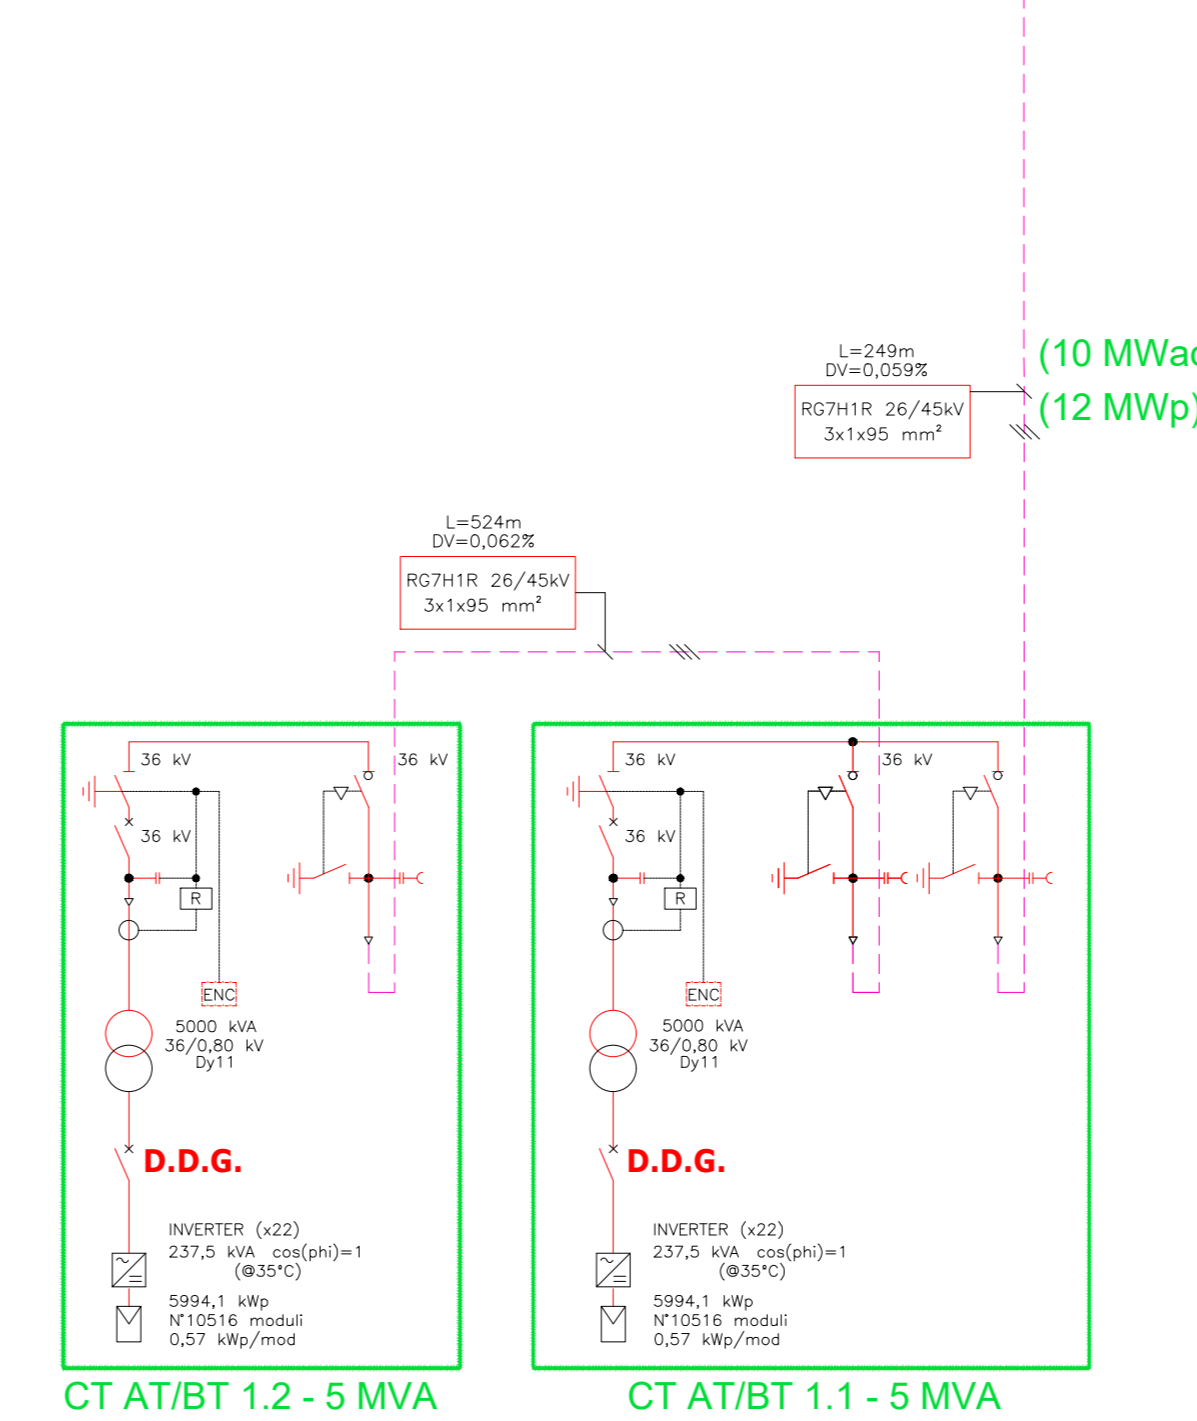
L=249m
DV=0,059%

RG7H1R 26/45kV
3x1x95 mm²

(10 MWa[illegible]
(12 MWp)

L=524m
DV=0,062%

RG7H1R 26/45kV
3x1x95 mm²

36 kV
36 kV
36 kV
R
ENC
5000 kVA
36/0,80 kV
Dy11
D.D.G.
INVERTER (x22)
237,5 kVA cos(phi)=1
(@35°C)
5994,1 kWp
N°10516 moduli
0,57 kWp/mod

CT AT/BT 1.2 - 5 MVA

36 kV
36 kV
36 kV
R
ENC
5000 kVA
36/0,80 kV
Dy11
D.D.G.
INVERTER (x22)
237,5 kVA cos(phi)=1
(@35°C)
5994,1 kWp
N°10516 moduli
0,57 kWp/mod

CT AT/BT 1.1 - 5 MVA